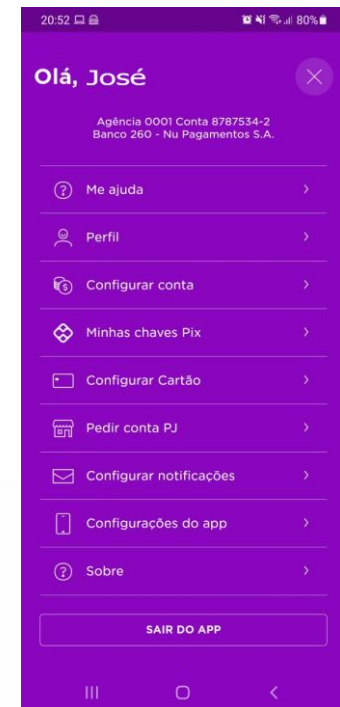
20:52 80%

Olá, José

Agência 0001 Conta 8787534-2
Banco 260 - Nu Pagamentos S.A.

Me ajuda

Perfil

Configurar conta

Minhas chaves Pix

Configurar Cartão

Pedir conta PJ

Configurar notificações

Configurações do app

Sobre

SAIR DO APP